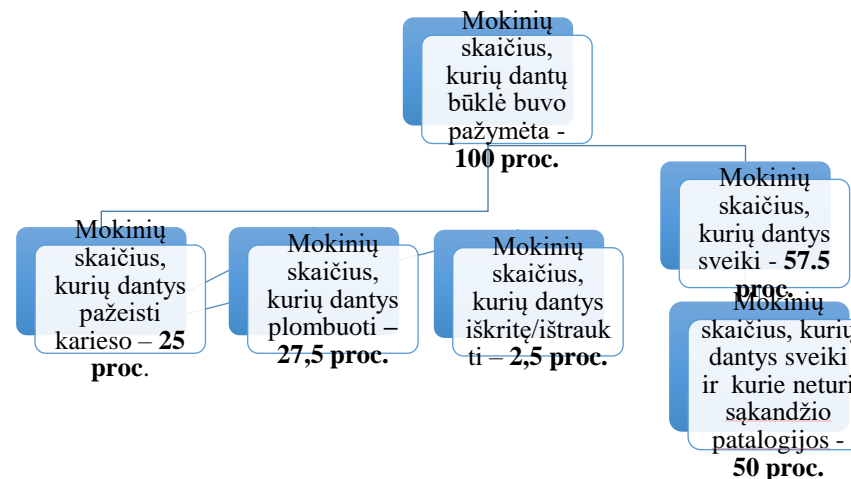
Mokinių skaičius, kurių dantų būklė buvo pažymėta - **100 proc.**

Mokinių skaičius, kurių dantys pažeisti karieso – **25 proc**.

Mokinių skaičius, kurių dantys plombuoti – **27,5 proc.**

Mokinių skaičius, kurių dantys iškritę/ištraukti – **2,5 proc.**

Mokinių skaičius, kurių dantys sveiki - **57.5 proc.**

Mokinių skaičius, kurių dantys sveiki ir kurie neturi sąkandžio patalogijos - **50 proc.**